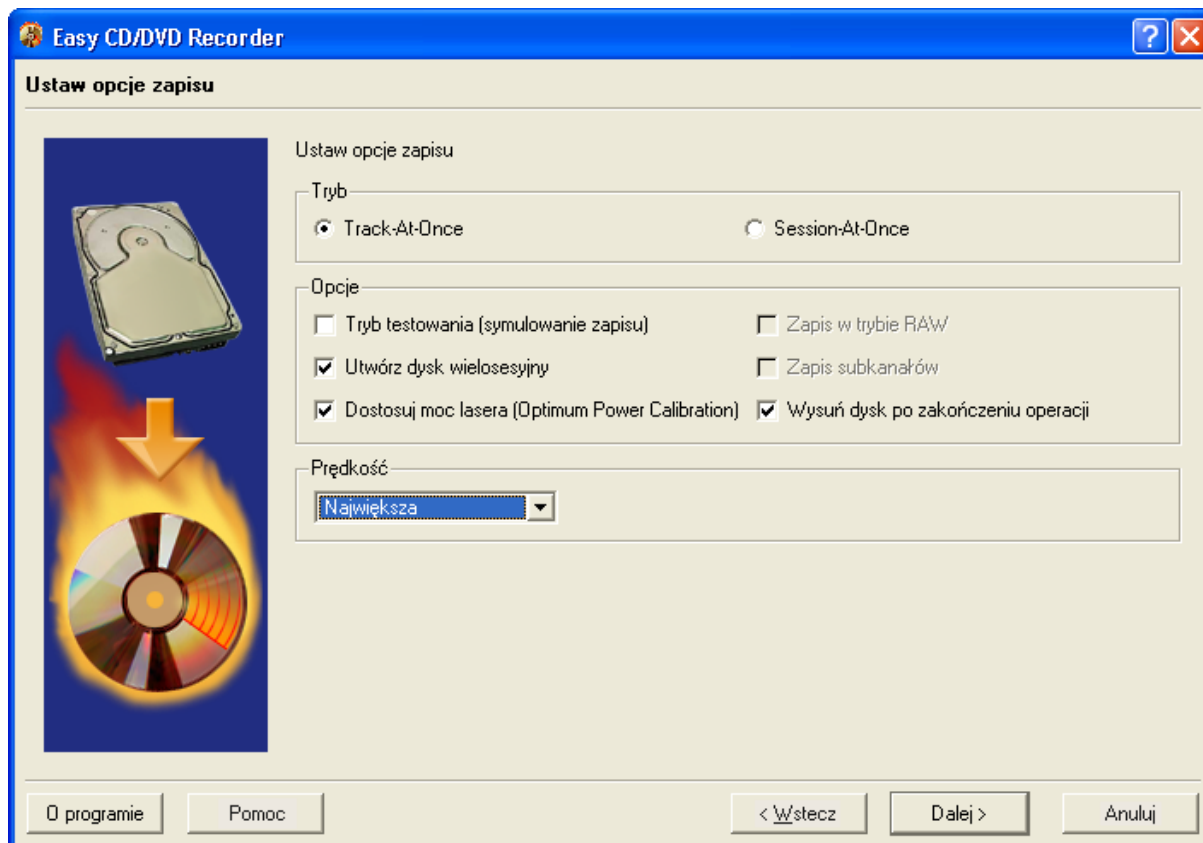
Easy CD/DVD Recorder

Ustaw opcje zapisu

Ustaw opcje zapisu

Tryb

Track-At-Once

Session-At-Once

Opcje

Tryb testowania (symulowanie zapisu)

Zapis w trybie RAW

Utwórz dysk wielosesyjny

Zapis subkanałów

Dostosuj moc lasera (Optimum Power Calibration)

Wysuń dysk po zakończeniu operacji

Prędkość

Największa

O programie

Pomoc

< Wstecz

Dalej >

Anuluj